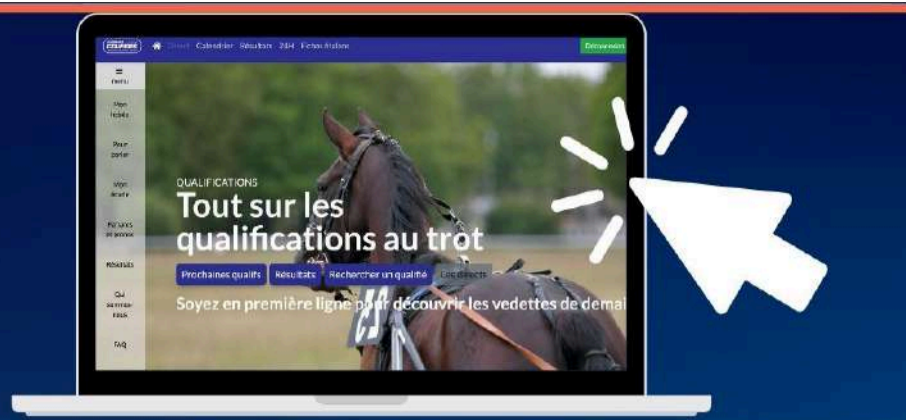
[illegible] Direct Calendrier Résultats 24H Fiches étalons

Découvrir

Menu

Mon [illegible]

Pour parier

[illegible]

Partants et arrivée

Résultats

Qui sommes-nous

FAQ

QUALIFICATIONS

Tout sur les qualifications au trot

Prochaines qualifs Résultats Rechercher un qualifié Les directs

Soyez en première ligne pour découvrir les vedettes de demai